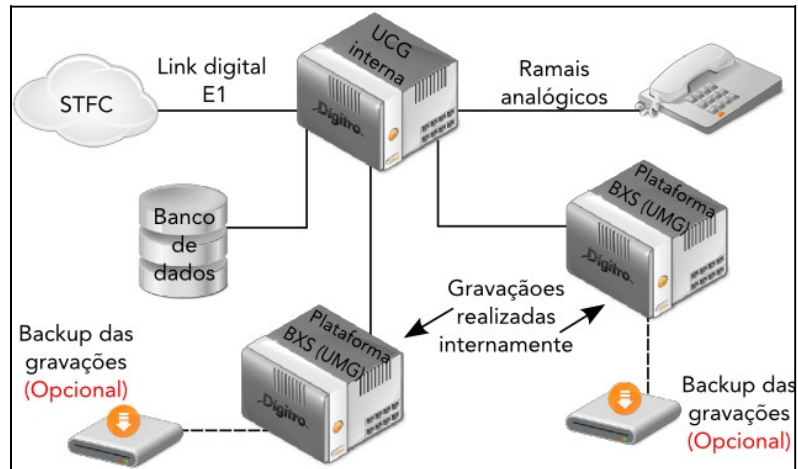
STFC

Link digital E1

UCG interna

Digitro

Ramais analógicos

Banco de dados

Plataforma BXS (UMG)

Digitro

Gravaçaoes realizadas internamente

Backup das gravações (Opcional)

Plataforma BXS (UMG)

Digitro

Backup das gravações (Opcional)